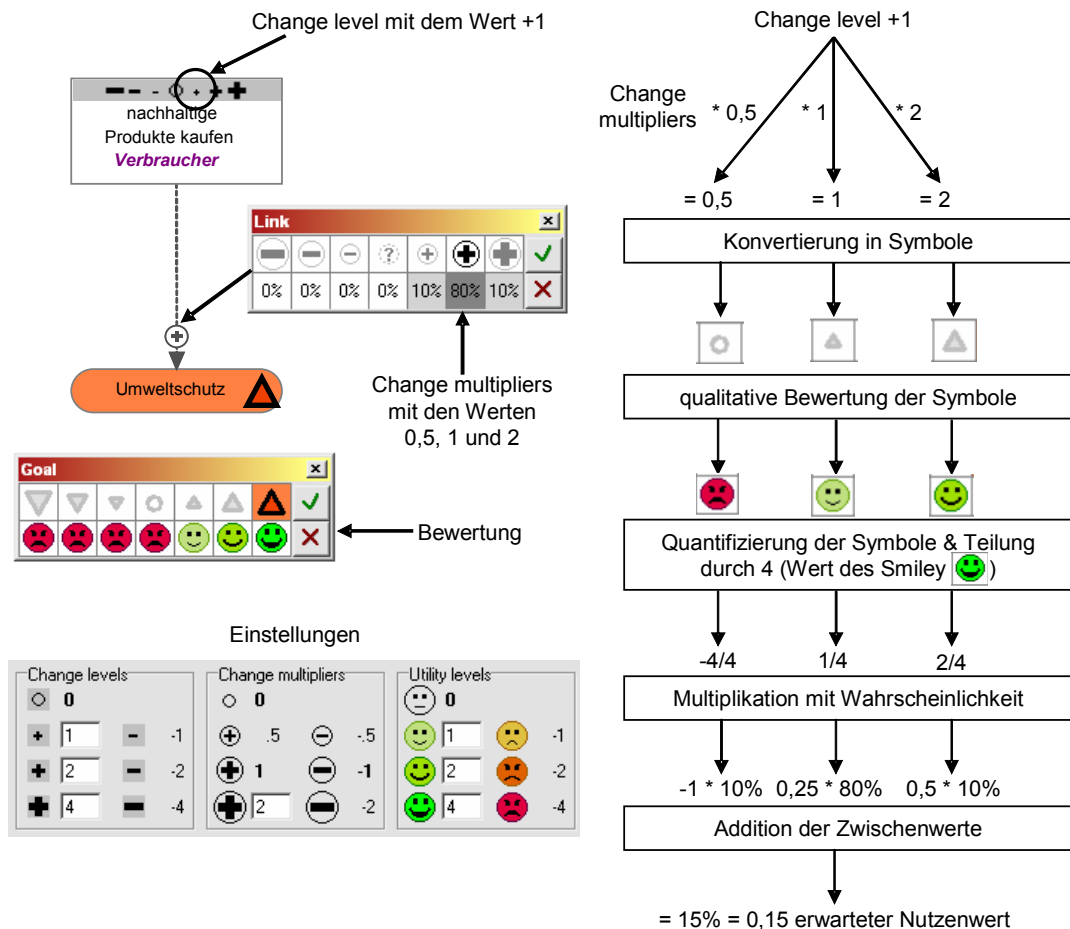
Change level mit dem Wert +1

nachhaltige Produkte kaufen
Verbraucher

Link

| | | | | | | |
|---|---|---|---|---|---|---|
| 0% | 0% | 0% | 0% | 10% | 80% | 10% |

Umweltschutz

Change multipliers mit den Werten 0,5, 1 und 2

Goal

Bewertung

Einstellungen

Change levels
0
+ 1 − -1
+ 2 − -2
+ 4 − -4

Change multipliers
0
.5 -.5
1 -1
2 -2

Utility levels
0
1 -1
2 -2
4 -4

Change level +1

Change multipliers

* 0,5 * 1 * 2

= 0,5 = 1 = 2

Konvertierung in Symbole

qualitative Bewertung der Symbole

Quantifizierung der Symbole & Teilung durch 4 (Wert des Smiley )

-4/4 1/4 2/4

Multiplikation mit Wahrscheinlichkeit

-1 * 10% 0,25 * 80% 0,5 * 10%

Addition der Zwischenwerte

= 15% = 0,15 erwarteter Nutzenwert